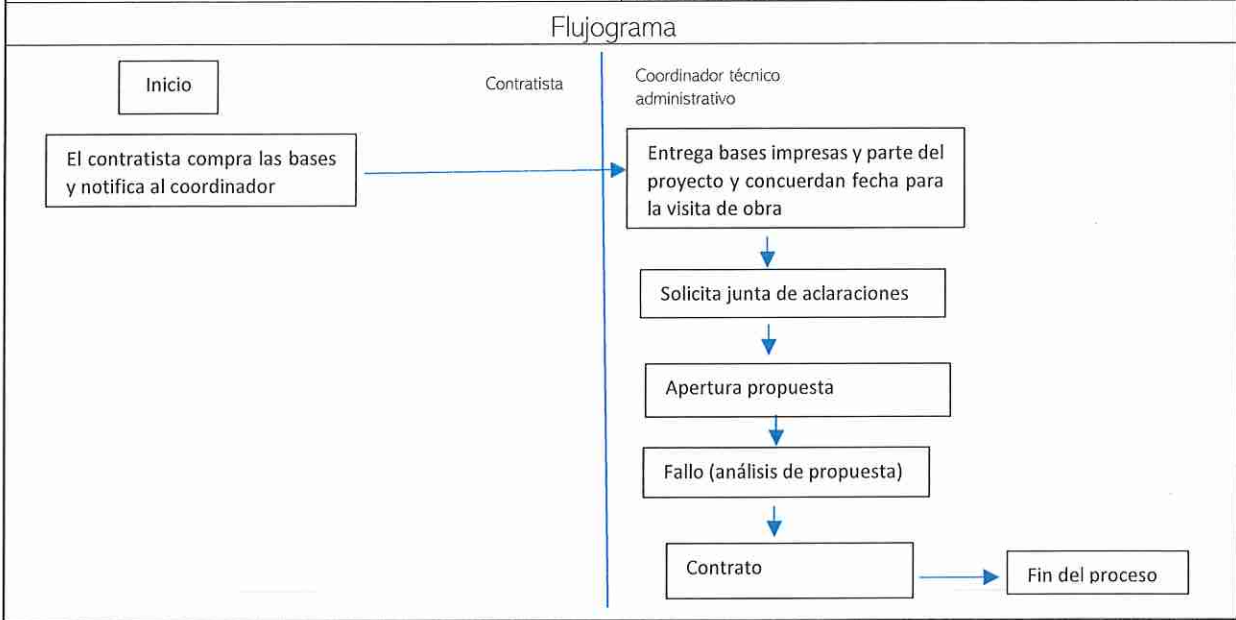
Flujograma

Inicio

Contratista

Coordinador técnico administrativo

El contratista compra las bases y notifica al coordinador

Entrega bases impresas y parte del proyecto y concuerdan fecha para la visita de obra

Solicita junta de aclaraciones

Apertura propuesta

Fallo (análisis de propuesta)

Contrato

Fin del proceso